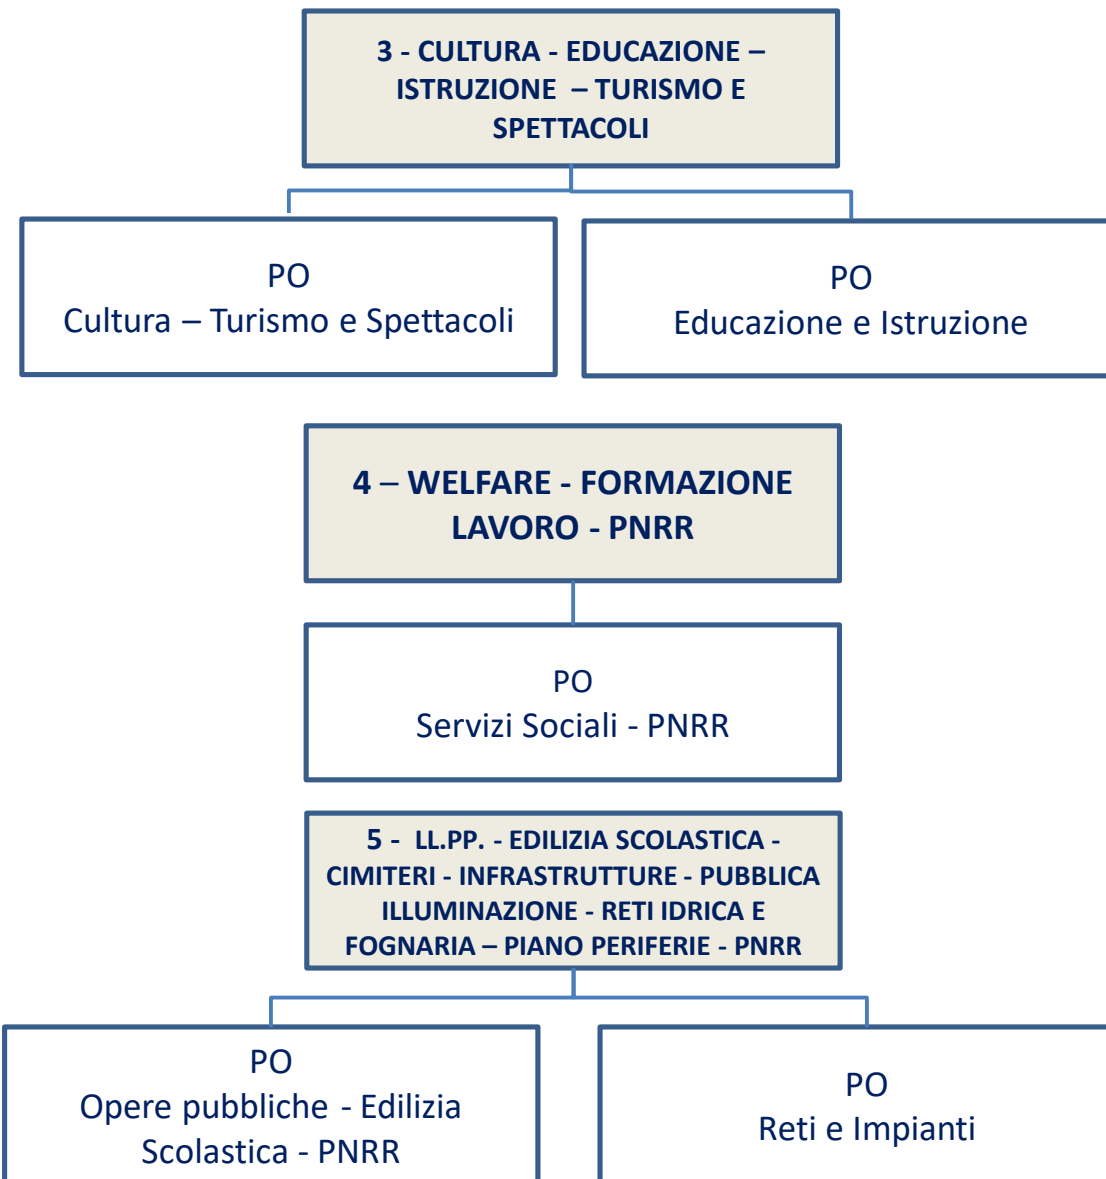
3 - CULTURA - EDUCAZIONE – ISTRUZIONE – TURISMO E SPETTACOLI

PO
Cultura – Turismo e Spettacoli

PO
Educazione e Istruzione

4 – WELFARE - FORMAZIONE LAVORO - PNRR

PO
Servizi Sociali - PNRR

5 - LL.PP. - EDILIZIA SCOLASTICA - CIMITERI - INFRASTRUTTURE - PUBBLICA ILLUMINAZIONE - RETI IDRICA E FOGNARIA – PIANO PERIFERIE - PNRR

PO
Opere pubbliche - Edilizia Scolastica - PNRR

PO
Reti e Impianti